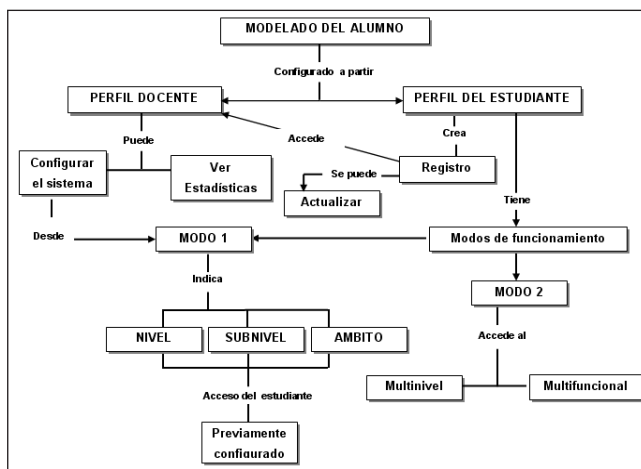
MODELADO DEL ALUMNO

Configurado a partir

PERFIL DOCENTE

PERFIL DEL ESTUDIANTE

Accede

Puede

Crea

Configurar el sistema

Ver Estadísticas

Registro

Se puede

Actualizar

Tiene

Desde

MODO 1

Modos de funcionamiento

Indica

MODO 2

NIVEL

SUBNIVEL

AMBITO

Accede al

Multinivel

Multifuncional

Acceso del estudiante

Previamente configurado